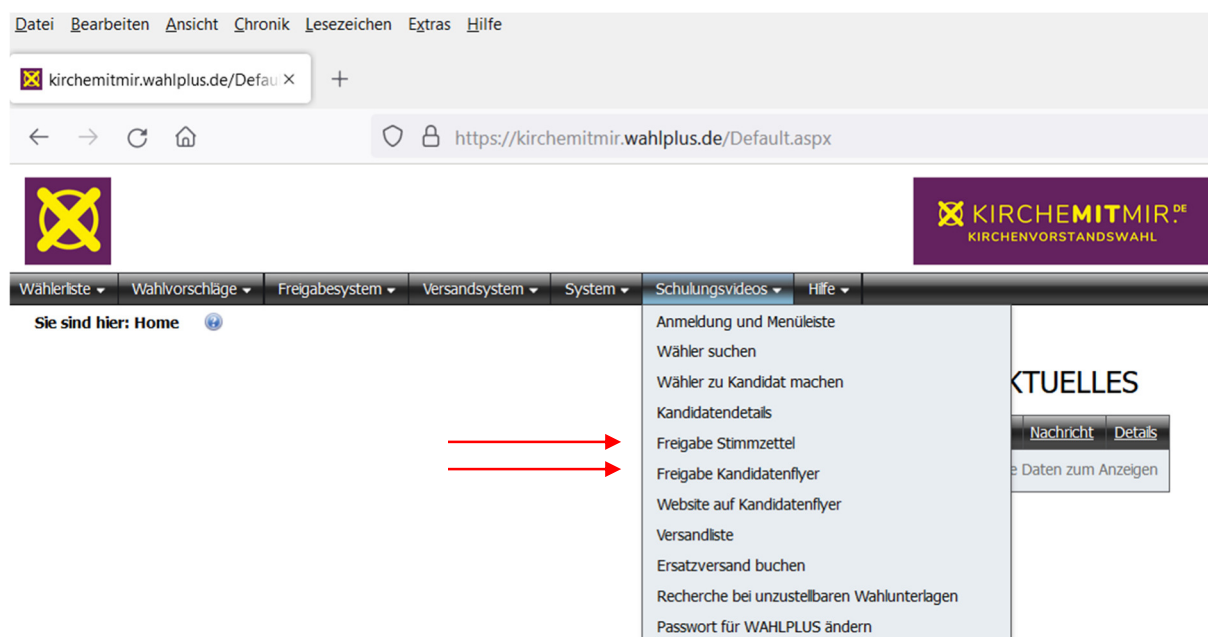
Datei Bearbeiten Ansicht Chronik Lesezeichen Extras Hilfe

kirchemitmir.wahlplus.de/Defau ×

+

https://kirchemitmir.wahlplus.de/Default.aspx

KIRCHEMITMIR.DE
KIRCHENVORSTANDSWAHL

Wählerliste ▾ Wahlvorschläge ▾ Freigabesystem ▾ Versandsystem ▾ System ▾ Schulungsvideos ▾ Hilfe ▾

Sie sind hier: Home

Anmeldung und Menüleiste
Wähler suchen
Wähler zu Kandidat machen
Kandidatendetails
Freigabe Stimmzettel
Freigabe Kandidatenflyer
Website auf Kandidatenflyer
Versandliste
Ersatzversand buchen
Recherche bei unzustellbaren Wahlunterlagen
Passwort für WAHLPLUS ändern

KTUELLES

Nachricht Details

e Daten zum Anzeigen